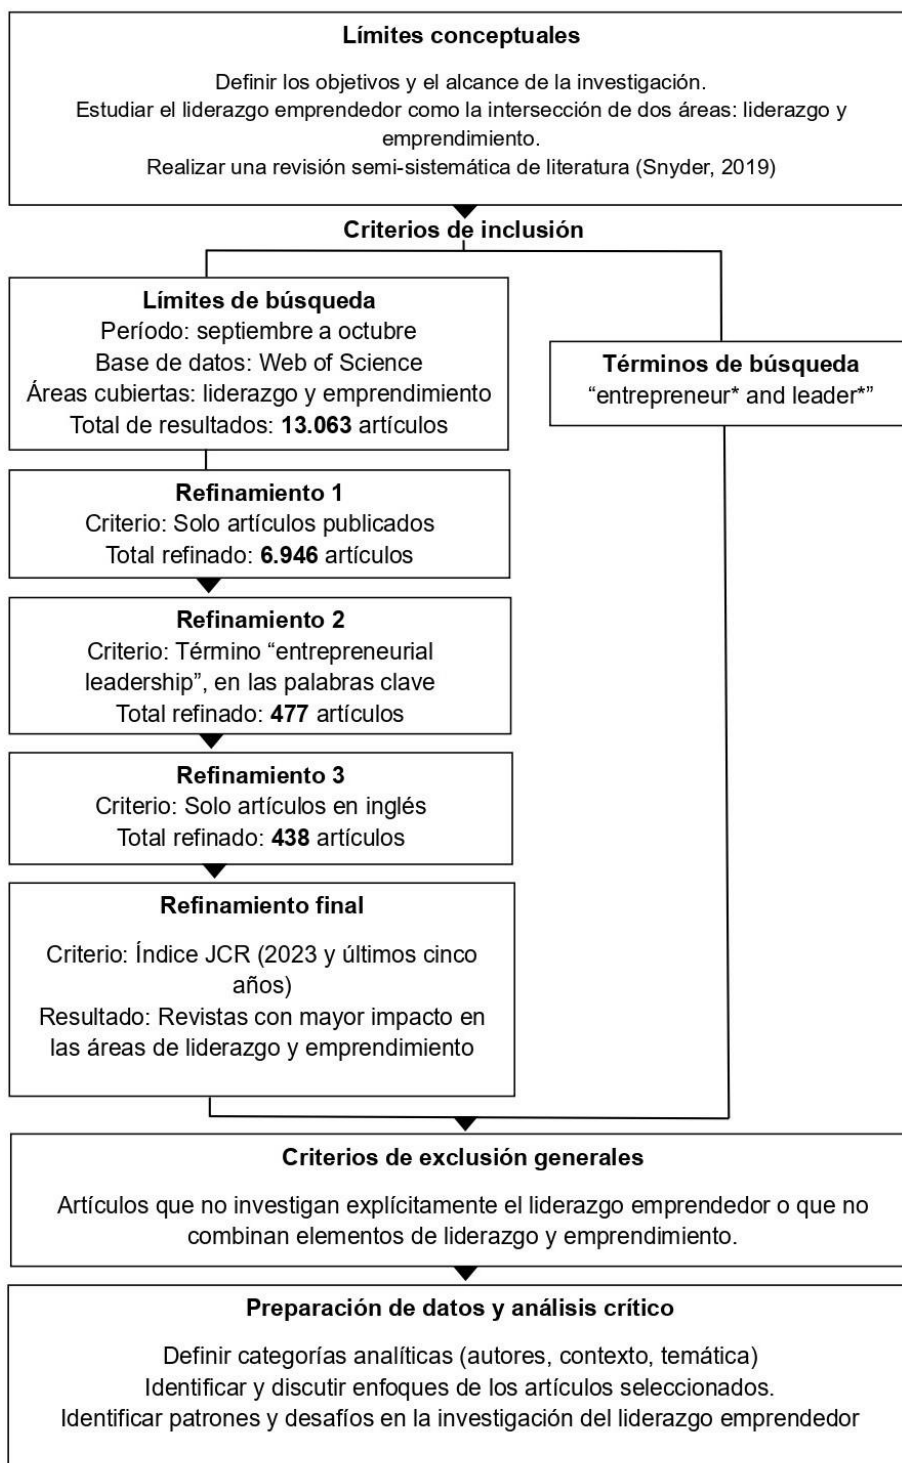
**Límites conceptuales**

Definir los objetivos y el alcance de la investigación.
Estudiar el liderazgo emprendedor como la intersección de dos áreas: liderazgo y emprendimiento.
Realizar una revisión semi-sistemática de literatura (Snyder, 2019)

**Criterios de inclusión**

**Límites de búsqueda**
Período: septiembre a octubre
Base de datos: Web of Science
Áreas cubiertas: liderazgo y emprendimiento
Total de resultados: **13.063** artículos

**Términos de búsqueda**
"entrepreneur* and leader*"

**Refinamiento 1**
Criterio: Solo artículos publicados
Total refinado: **6.946** artículos

**Refinamiento 2**
Criterio: Término "entrepreneurial leadership", en las palabras clave
Total refinado: **477** artículos

**Refinamiento 3**
Criterio: Solo artículos en inglés
Total refinado: **438** artículos

**Refinamiento final**

Criterio: Índice JCR (2023 y últimos cinco años)
Resultado: Revistas con mayor impacto en las áreas de liderazgo y emprendimiento

**Criterios de exclusión generales**

Artículos que no investigan explícitamente el liderazgo emprendedor o que no combinan elementos de liderazgo y emprendimiento.

**Preparación de datos y análisis crítico**

Definir categorías analíticas (autores, contexto, temática)
Identificar y discutir enfoques de los artículos seleccionados.
Identificar patrones y desafíos en la investigación del liderazgo emprendedor